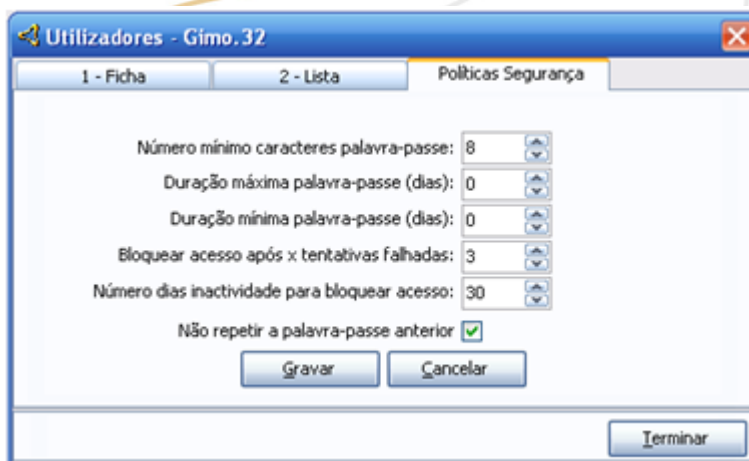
Utilizadores - Gimo.32

1 - Ficha
2 - Lista
Políticas Segurança

Número mínimo caracteres palavra-passe: 8
Duração máxima palavra-passe (dias): 0
Duração mínima palavra-passe (dias): 0
Bloquear acesso após x tentativas falhadas: 3
Número dias inactividade para bloquear acesso: 30
Não repetir a palavra-passe anterior

Gravar
Cancelar

Terminar